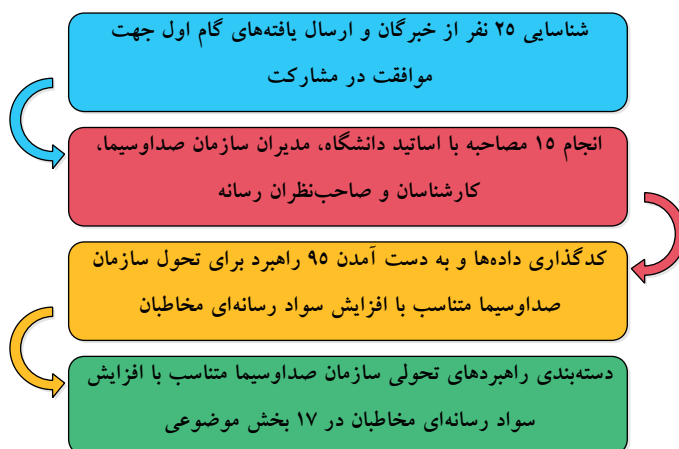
شناسایی ۲۵ نفر از خبرگان و ارسال یافته‌های گام اول جهت موافقت در مشارکت

انجام ۱۵ مصاحبه با اساتید دانشگاه، مدیران سازمان صداوسیما، کارشناسان و صاحب‌نظران رسانه

کدگذاری داده‌ها و به دست آمدن ۹۵ راهبرد برای تحول سازمان صداوسیما متناسب با افزایش سواد رسانه‌ای مخاطبان

دسته‌بندی راهبردهای تحولی سازمان صداوسیما متناسب با افزایش سواد رسانه‌ای مخاطبان در ۱۷ بخش موضوعی